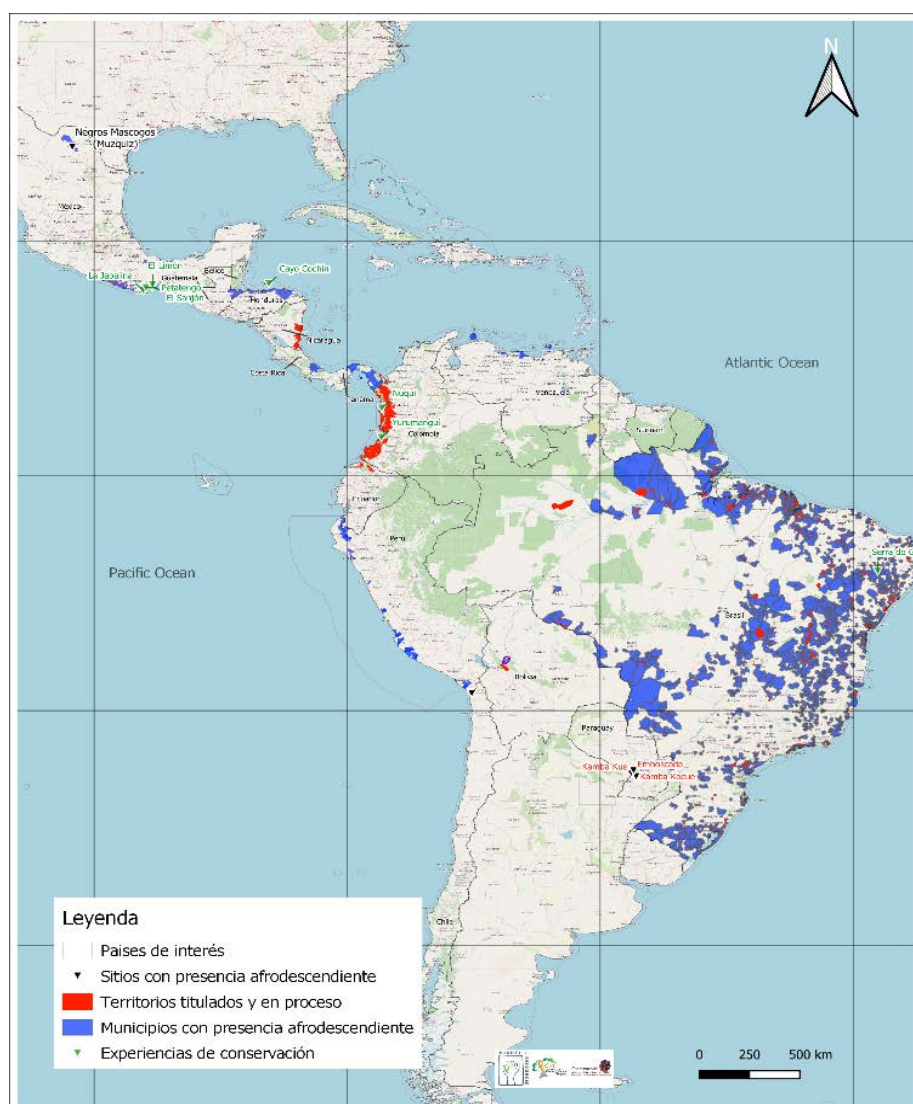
N

Negros Mascogos (Muzquiz)

Mexico

La Japaina

El Limon

Petatengo

El Sanjón

Belice

Cayo Cochin

Honduras

Nicaragua

Costa Rica

Panamá

Nuquí

Yurumanguí

Colombia

Venezuela

Guyana

Atlantic Ocean

Ecuador

Perú

Pacific Ocean

Brasil

Serra do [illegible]

Bolivia

Paraguay

Kamba Kue

Emboscado

Kamba Kokue

Chile

Leyenda

Paises de interés

Sitios con presencia afrodescendiente

Territorios titulados y en proceso

Municipios con presencia afrodescendiente

Experiencias de conservación

0 250 500 km